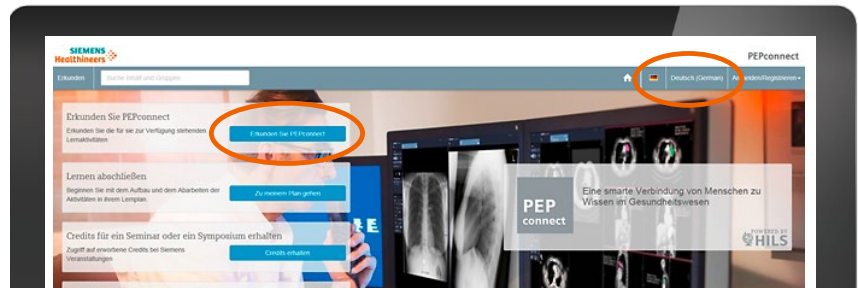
SIEMENS Healthineers

PEPconnect

Erkunden

Suche Inhalt und Gruppen

Deutsch (German)

Anmelden/Registrieren

Erkunden Sie PEPconnect

Erkunden Sie die für sie zur Verfügung stehenden Lernaktivitäten

Erkunden Sie PEPconnect

Lernen abschließen

Beginnen Sie mit dem Aufbau und dem Abarbeiten der Aktivitäten in Ihrem Lernplan

Zu meinem Plan gehen

Credits für ein Seminar oder ein Symposium erhalten

Zugriff auf erworbene Credits bei Siemens Veranstaltungen

Credits erhalten

PEP connect

Eine smarte Verbindung von Menschen zu Wissen im Gesundheitswesen

POWERED BY HILS